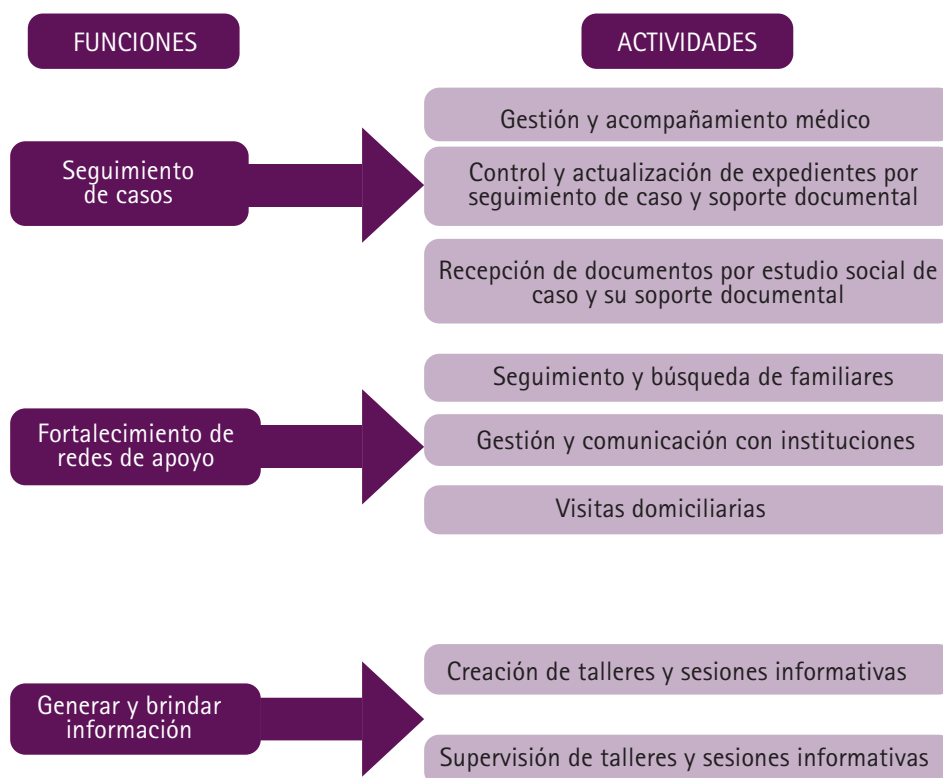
FUNCIONES

ACTIVIDADES

Seguimiento de casos

Gestión y acompañamiento médico

Control y actualización de expedientes por seguimiento de caso y soporte documental

Recepción de documentos por estudio social de caso y su soporte documental

Fortalecimiento de redes de apoyo

Seguimiento y búsqueda de familiares

Gestión y comunicación con instituciones

Visitas domiciliarias

Generar y brindar información

Creación de talleres y sesiones informativas

Supervisión de talleres y sesiones informativas